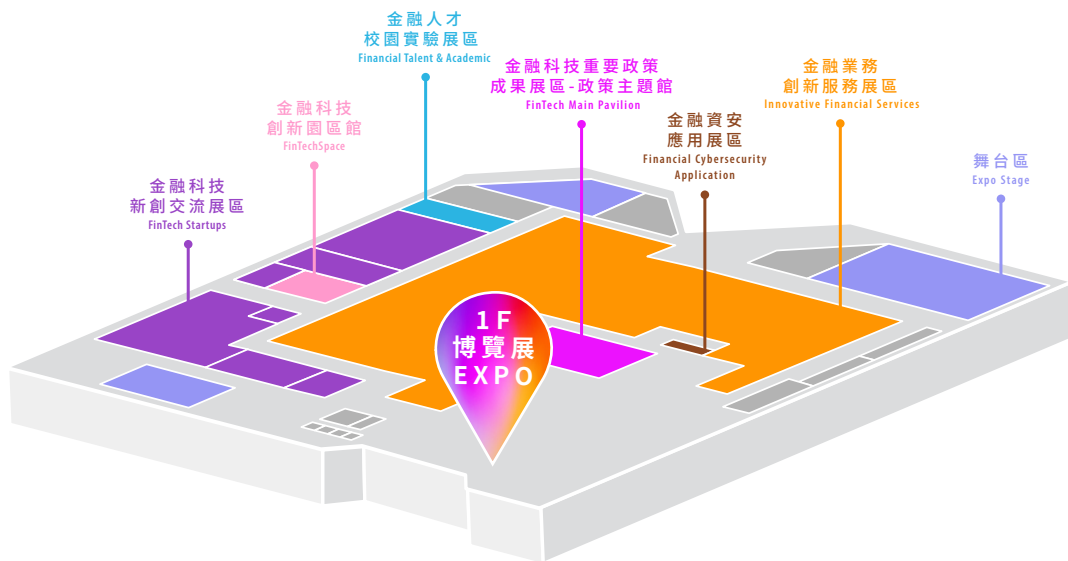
金融人才
校園實驗展區
Financial Talent & Academic

金融科技重要政策
成果展區-政策主題館
FinTech Main Pavilion

金融業務
創新服務展區
Innovative Financial Services

金融科技
創新園區館
FinTechSpace

金融資安
應用展區
Financial Cybersecurity Application

舞台區
Expo Stage

金融科技
新創交流展區
FinTech Startups

1F
博覽展
EXPO